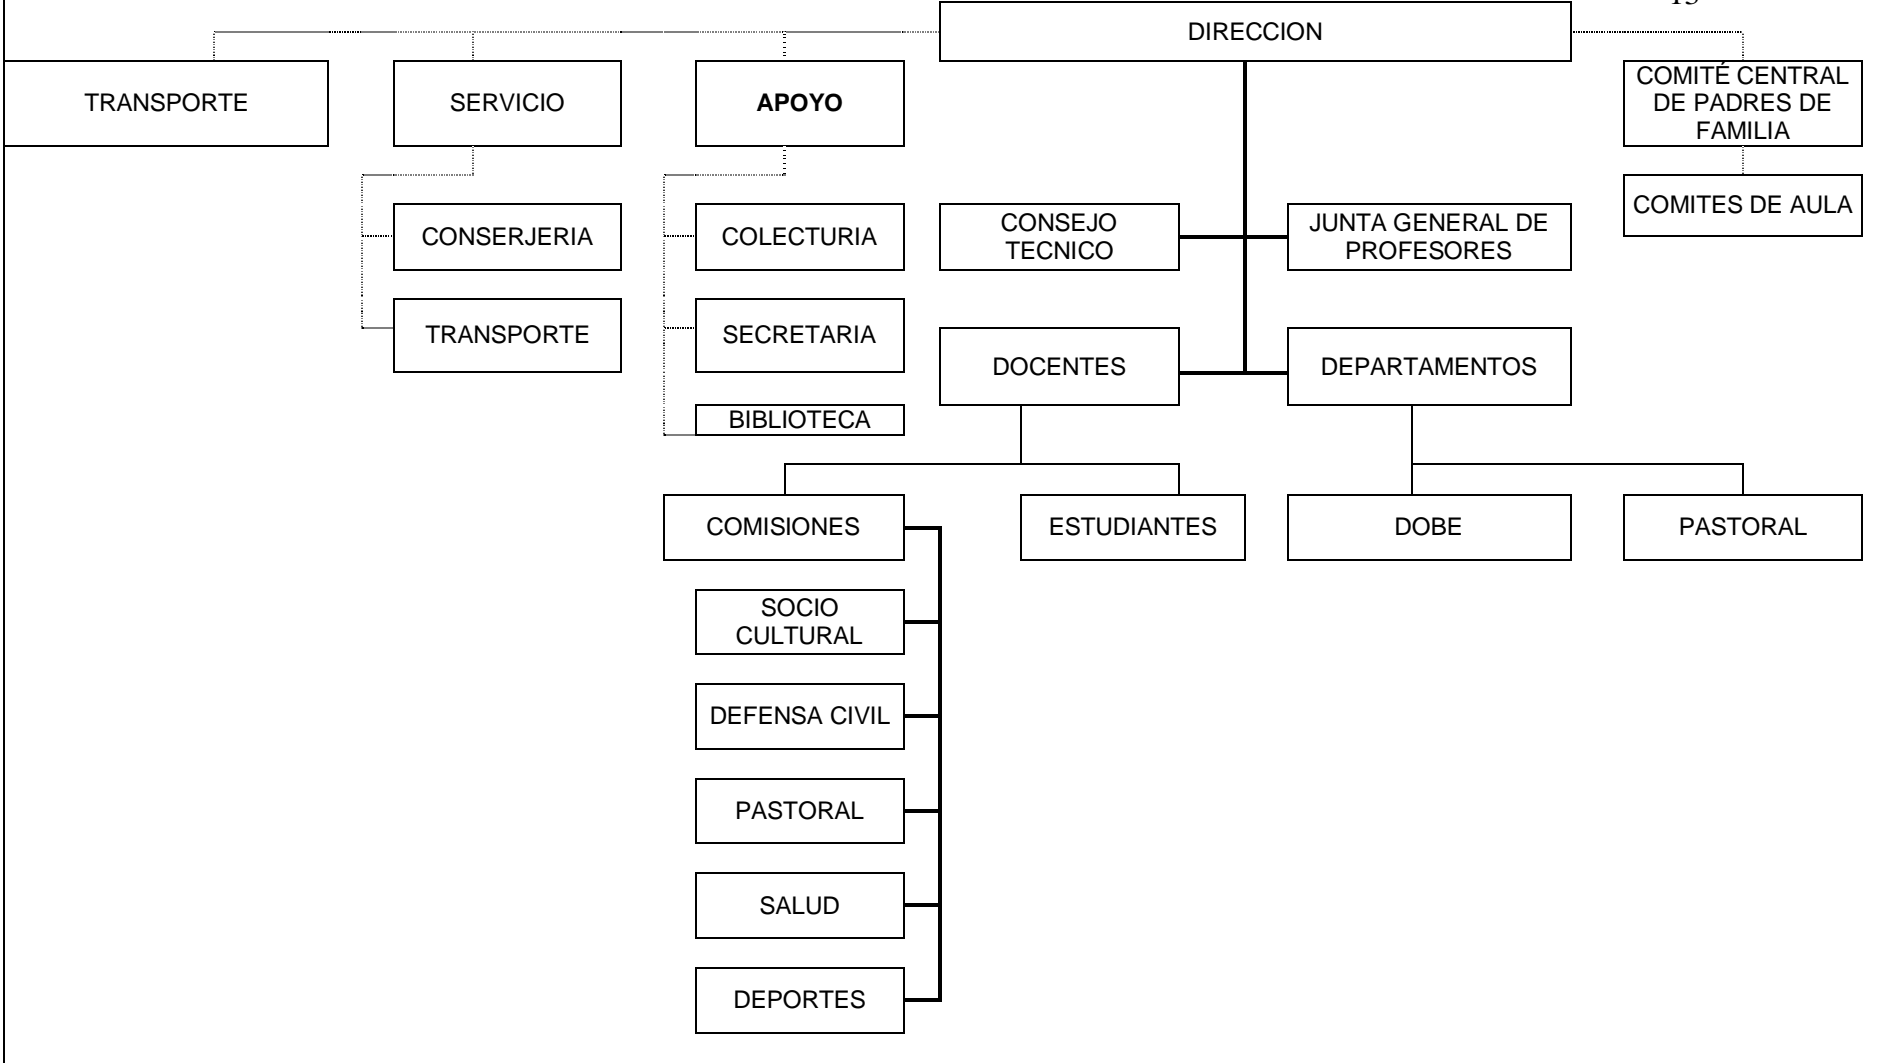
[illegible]

DIRECCION

TRANSPORTE

SERVICIO

APOYO

COMITÉ CENTRAL DE PADRES DE FAMILIA

COMITES DE AULA

CONSERJERIA

TRANSPORTE

COLECTURIA

SECRETARIA

BIBLIOTECA

CONSEJO TECNICO

JUNTA GENERAL DE PROFESORES

DOCENTES

DEPARTAMENTOS

COMISIONES

ESTUDIANTES

DOBE

PASTORAL

SOCIO CULTURAL

DEFENSA CIVIL

PASTORAL

SALUD

DEPORTES